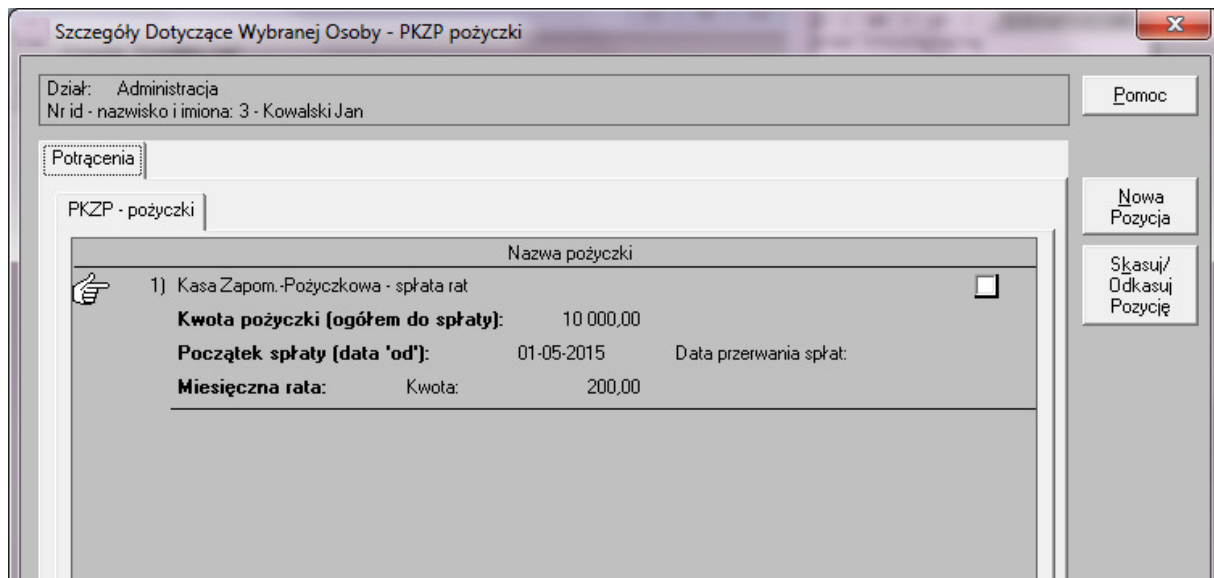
Szczegóły Dotyczące Wybranej Osoby - PKZP pożyczki

Dział: Administracja
Nr id - nazwisko i imiona: 3 - Kowalski Jan

Pomoc

Potrącenia

PKZP - pożyczki

Nowa Pozycja

Skasuj/ Odkasuj Pozycję

Nazwa pożyczki

1) Kasa Zapom.-Pożyczkowa - spłata rat

Kwota pożyczki (ogółem do spłaty): 10 000,00

Początek spłaty (data 'od'): 01-05-2015 Data przerwania spłat:

Miesięczna rata: Kwota: 200,00